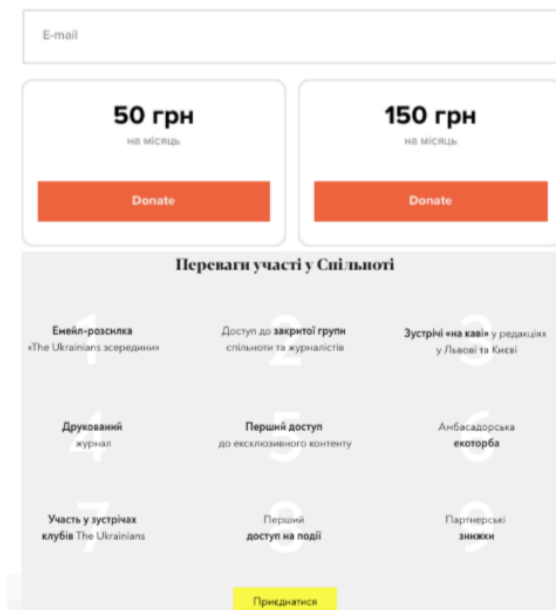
E-mail

50 грн
на місяць

Donate

150 грн
на місяць

Donate

Переваги участі у Спільноті

1
Емейл-розсилка «The Ukrainians зсередини»

2
Доступ до закритої групи спільноти та журналістів

3
Зустрічі «на каві» у редакціях у Львові та Києві

4
Друкований журнал

5
Перший доступ до ексклюзивного контенту

6
Амбасадорська екоторба

7
Участь у зустрічах клубів The Ukrainians

8
Перший доступ на події

9
Партнерські знижки

Приєднатися